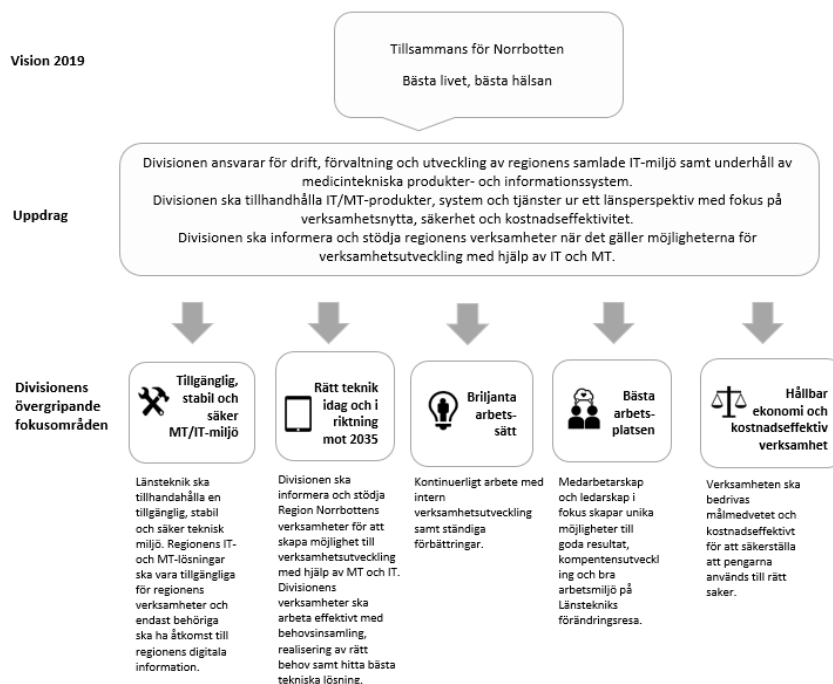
Vision 2019

Tillsammans för Norrbotten

Bästa livet, bästa hälsan

Uppdrag

Divisionen ansvarar för drift, förvaltning och utveckling av regionens samlade IT-miljö samt underhåll av medicintekniska produkter- och informationssystem.
Divisionen ska tillhandhålla IT/MT-produkter, system och tjänster ur ett länsperspektiv med fokus på verksamhetsnytta, säkerhet och kostnadseffektivitet.
Divisionen ska informera och stödja regionens verksamheter när det gäller möjligheterna för verksamhetsutveckling med hjälp av IT och MT.

Divisionens övergripande fokusområden

Tillgänglig, stabil och säker MT/IT-miljö

Länsteknik ska tillhandahålla en tillgänglig, stabil och säker teknisk miljö. Regionens IT- och MT-lösningar ska vara tillgängliga för regionens verksamheter och endast behöriga ska ha åtkomst till regionens digitala information.

Rätt teknik idag och i riktning mot 2035

Divisionen ska informera och stödja Region Norrbottens verksamheter för att skapa möjlighet till verksamhetsutveckling med hjälp av MT och IT. Divisionens verksamheter ska arbeta effektivt med behovsinsamling, realisering av rätt behov samt hitta bästa tekniska lösning.

Briljanta arbetssätt

Kontinuerligt arbete med intern verksamhetsutveckling samt ständiga förbättringar.

Bästa arbetsplatsen

Medarbetarskap och ledarskap i fokus skapar unika möjligheter till goda resultat, kompentensutveckling och bra arbetsmiljö på Länstekniks förändringsresa.

Hållbar ekonomi och kostnadseffektiv verksamhet

Verksamheten ska bedrivas målmedvetet och kostnadseffektivt för att säkerställa att pengarna används till rätt saker.